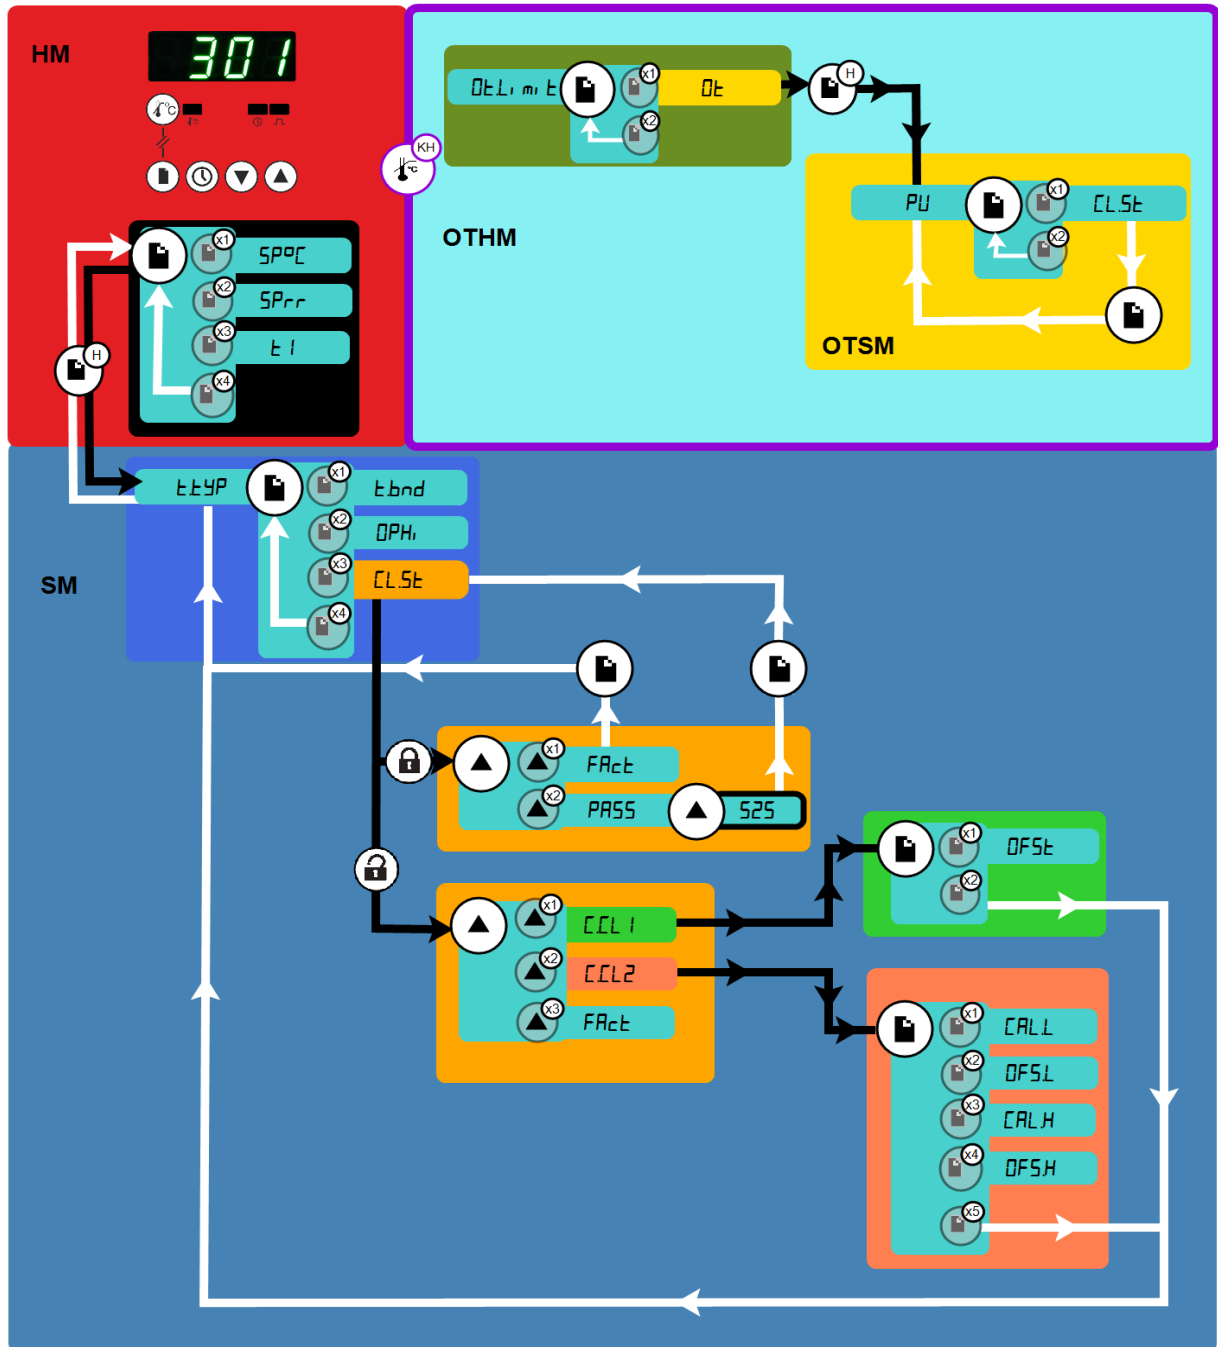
HM

301

°C

x1 SP°C
x2 SPrr
x3 t1
x4

H

KH

OtLimit x1 Ot
x2

H

OTHM

PU x1 CL.St
x2

OTSM

SM

ttYP x1 tbnd
x2 OPHi
x3 CL.St
x4

x1 FAct
x2 PASS 525

x1 OFSt
x2

x1 CCL1
x2 CCL2
x3 FAct

x1 CAL.L
x2 OFS.L
x3 CAL.H
x4 OFS.H
x5